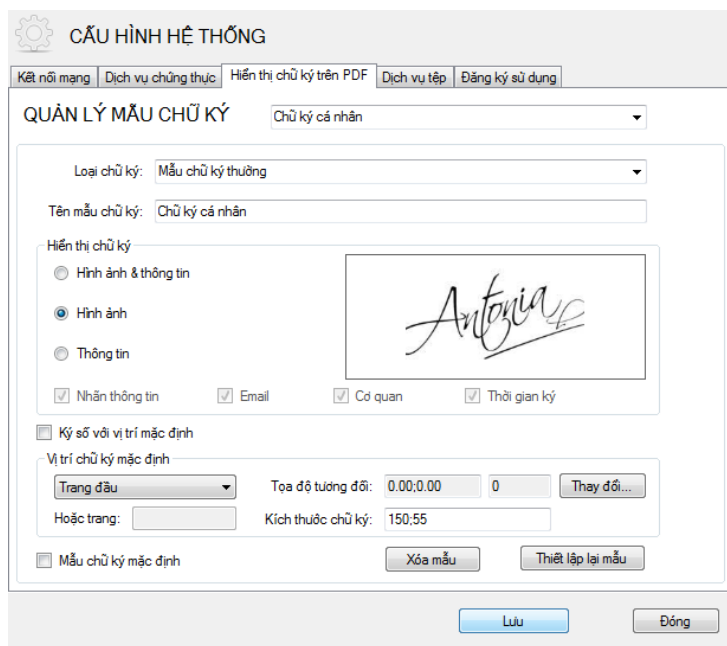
CẤU HÌNH HỆ THỐNG

Kết nối mạng | Dịch vụ chứng thực | Hiển thị chữ ký trên PDF | Dịch vụ tệp | Đăng ký sử dụng

QUẢN LÝ MẪU CHỮ KÝ
Chữ ký cá nhân

Loại chữ ký: Mẫu chữ ký thường
Tên mẫu chữ ký: Chữ ký cá nhân

Hiển thị chữ ký
Hình ảnh & thông tin
Hình ảnh
Thông tin

Antonia

Nhãn thông tin
Email
Cơ quan
Thời gian ký

Ký số với vị trí mặc định

Vị trí chữ ký mặc định
Trang đầu
Tọa độ tương đối: 0.00;0.00 | 0
Thay đổi...
Hoặc trang:
Kích thước chữ ký: 150;55

Mẫu chữ ký mặc định
Xóa mẫu
Thiết lập lại mẫu

Lưu
Đóng